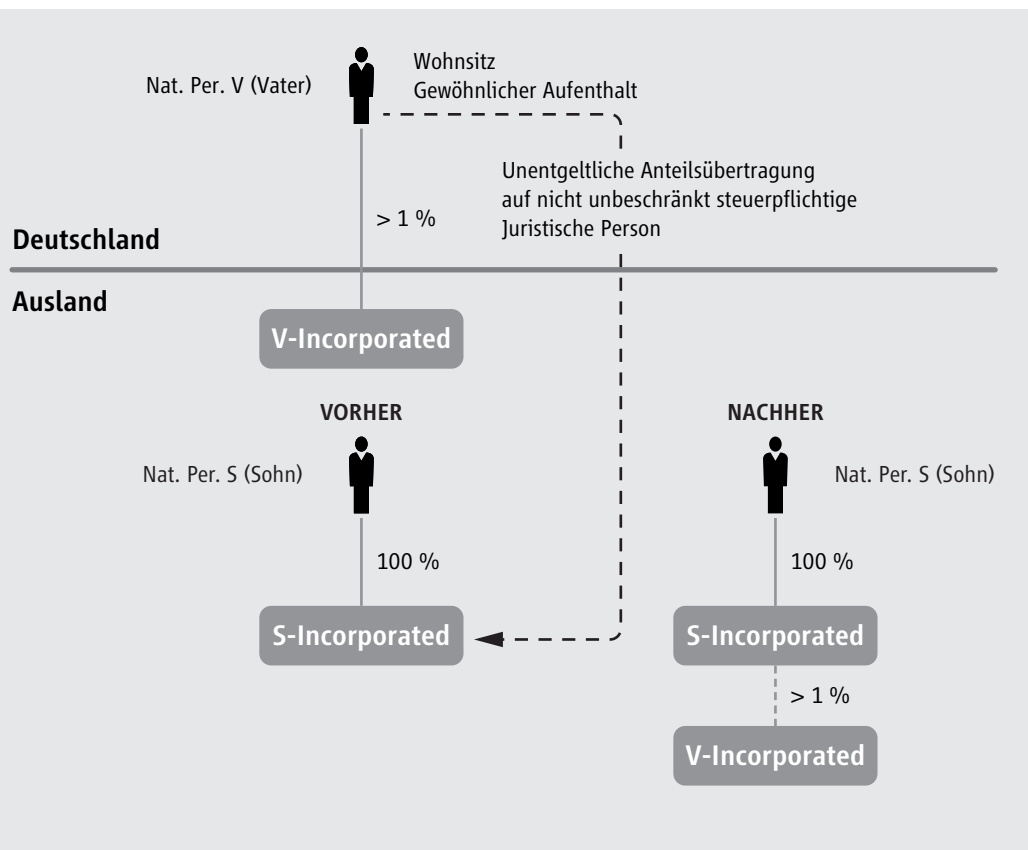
Nat. Per. V (Vater)

Wohnsitz
Gewöhnlicher Aufenthalt

Unentgeltliche Anteilsübertragung auf nicht unbeschränkt steuerpflichtige Juristische Person

> 1 %

Deutschland

Ausland

V-Incorporated

VORHER

Nat. Per. S (Sohn)

100 %

S-Incorporated

NACHHER

Nat. Per. S (Sohn)

100 %

S-Incorporated

> 1 %

V-Incorporated